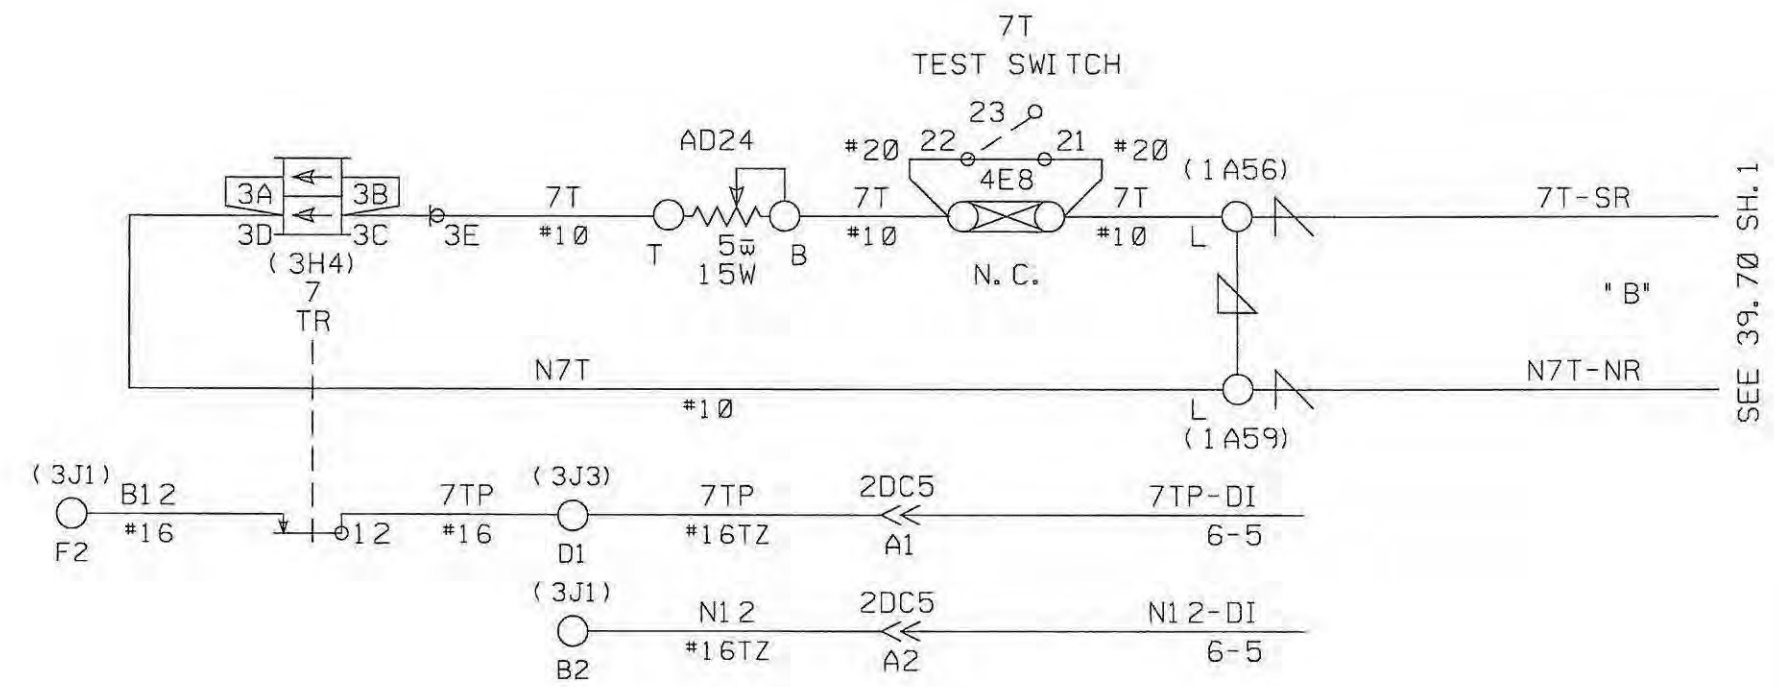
7T
TEST SWITCH

23
AD24
#20 22 21 #20
4E8
(1A56)
3A 3B
7T 7T 7T 7T-SR
3D 3C 3E #10 T $5\overline{\omega}$ B #10 #10 L
15W N.C.
(3H4)
7
TR
"B"
SEE 39.70 SH.1
N7T N7T-NR
#10 L
(1A59)
(3J1) B12 7TP (3J3) 7TP 2DC5 7TP-DI
#16 12 #16 #16TZ 6-5
F2 D1 A1
(3J1) N12 2DC5 N12-DI
#16TZ 6-5
B2 A2